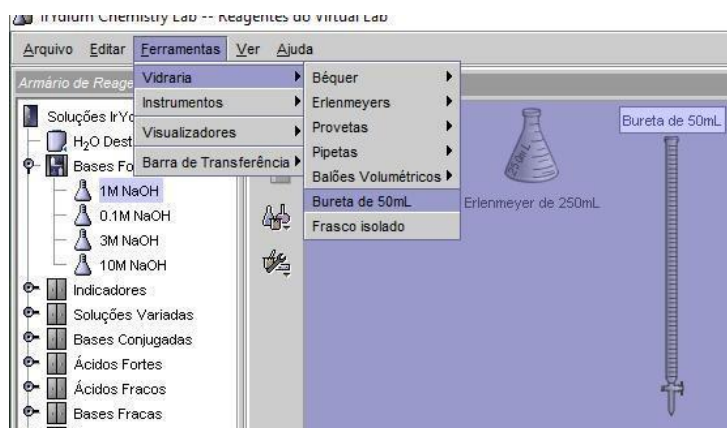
IrYdium Chemistry Lab -- Reagentes do Virtual Lab

Arquivo Editar Ferramentas Ver Ajuda

Armário de Reage

Vidraria
Instrumentos
Visualizadores
Barra de Transferência

Béquer
Erlenmeyers
Provetas
Pipetas
Balões Volumétricos
Bureta de 50mL
Frasco isolado

Soluções IrYd
$H_2O$ Dest
Bases Fo
1M NaOH
0.1M NaOH
3M NaOH
10M NaOH
Indicadores
Soluções Variadas
Bases Conjugadas
Ácidos Fortes
Ácidos Fracos
Bases Fracas

250mL
Erlenmeyer de 250mL
Bureta de 50mL